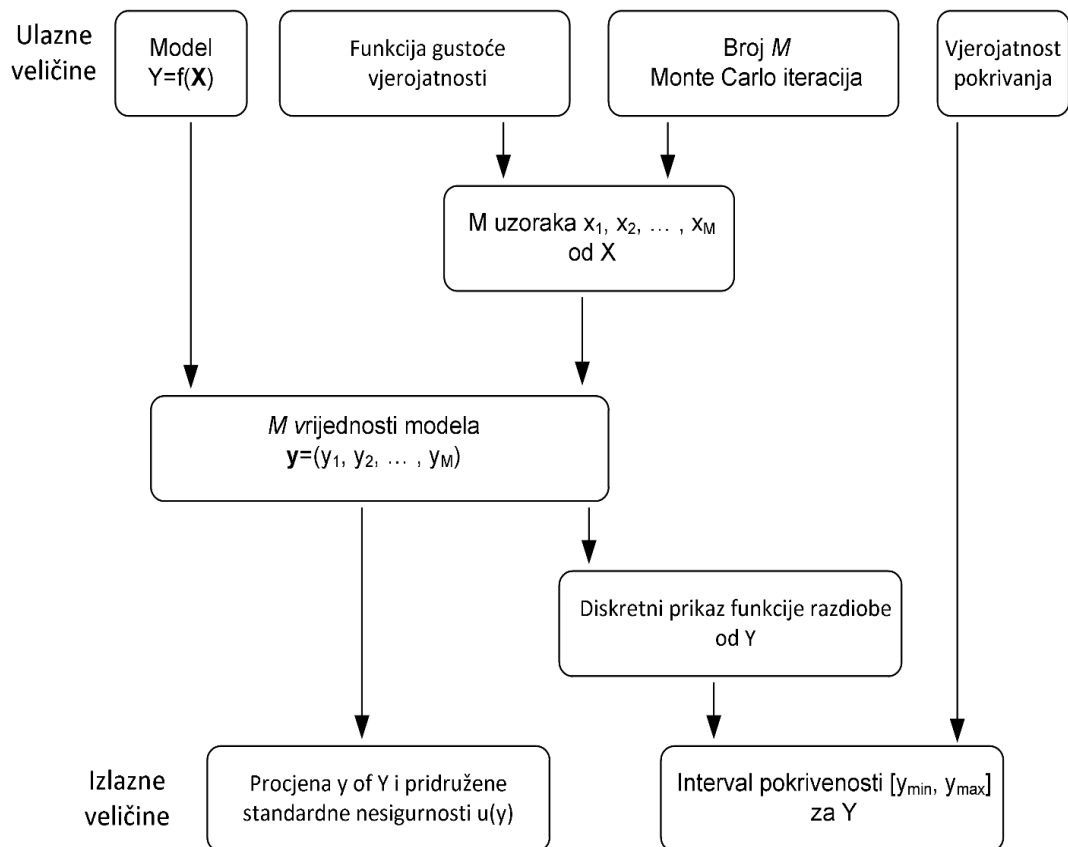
Ulazne veličine

Model $Y=f(\mathbf{X})$

Funkcija gustoće vjerojatnosti

Broj *M* Monte Carlo iteracija

Vjerojatnost pokrivanja

M uzoraka $x_1, x_2, \dots, x_M$ od X

*M v*rijednosti modela $\mathbf{y}=(y_1, y_2, \dots, y_M)$

Diskretni prikaz funkcije razdiobe od Y

Izlazne veličine

Procjena y of Y i pridružene standardne nesigurnosti u(y)

Interval pokrivenosti $[y_{min}, y_{max}]$ za Y